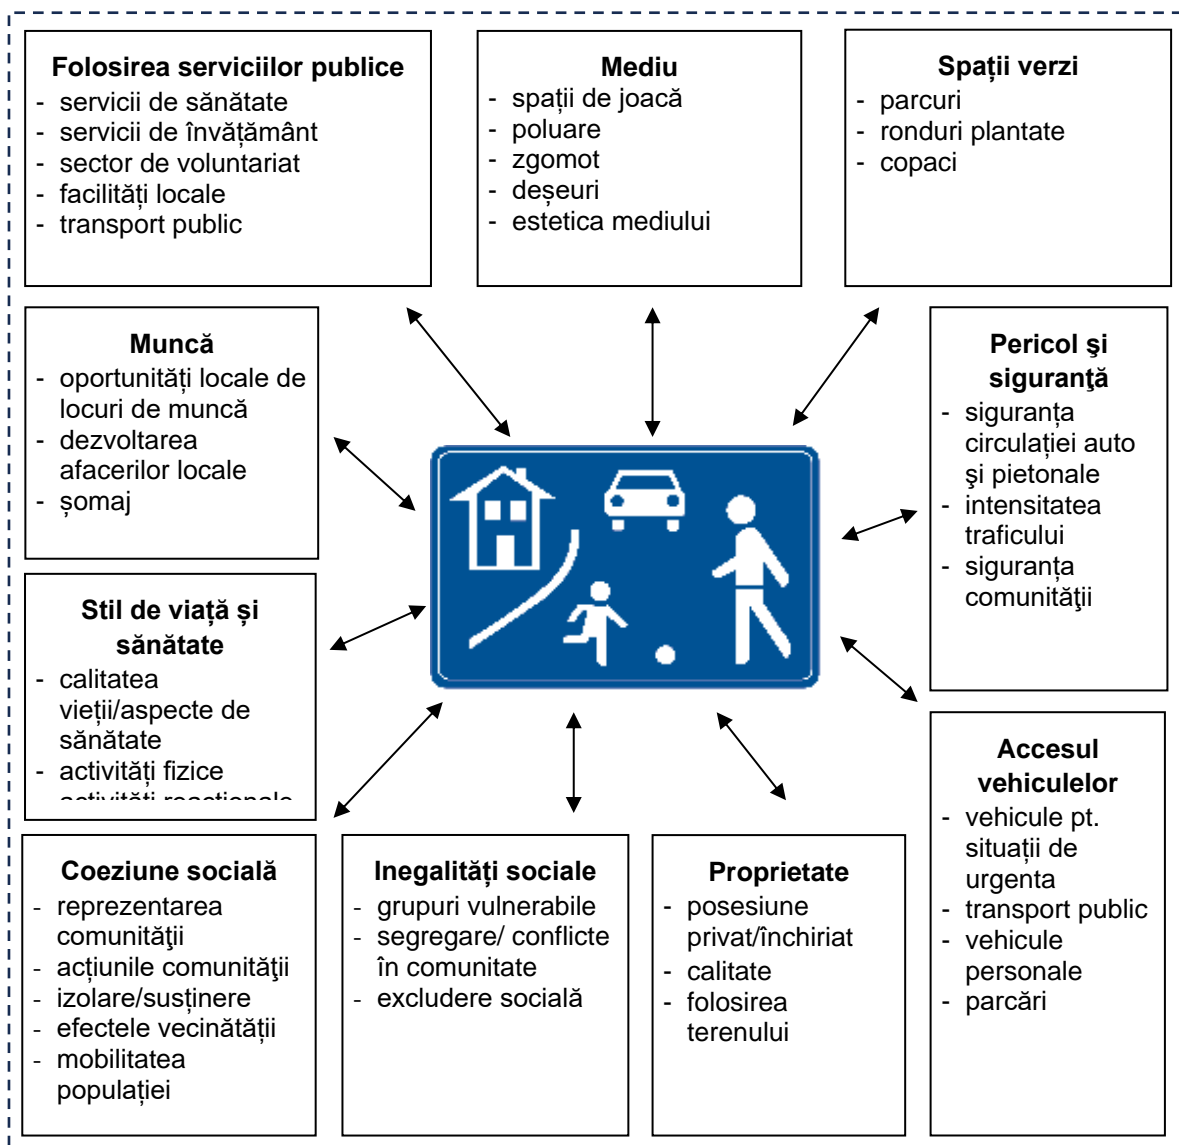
**Folosirea serviciilor publice**
- servicii de sănătate
- servicii de învățământ
- sector de voluntariat
- facilități locale
- transport public

**Mediu**
- spații de joacă
- poluare
- zgomot
- deșeuri
- estetica mediului

**Spații verzi**
- parcuri
- ronduri plantate
- copaci

**Muncă**
- oportunități locale de locuri de muncă
- dezvoltarea afacerilor locale
- șomaj

**Pericol şi siguranţă**
- siguranța circulației auto şi pietonale
- intensitatea traficului
- siguranța comunităţii

**Stil de viață și sănătate**
- calitatea vieții/aspecte de sănătate
- activități fizice
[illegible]

**Accesul vehiculelor**
- vehicule pt. situații de urgenta
- transport public
- vehicule personale
- parcări

**Coeziune socială**
- reprezentarea comunităţii
- acțiunile comunităţii
- izolare/susținere
- efectele vecinătății
- mobilitatea populației

**Inegalități sociale**
- grupuri vulnerabile
- segregare/ conflicte în comunitate
- excludere socială

**Proprietate**
- posesiune privat/închiriat
- calitate
- folosirea terenului